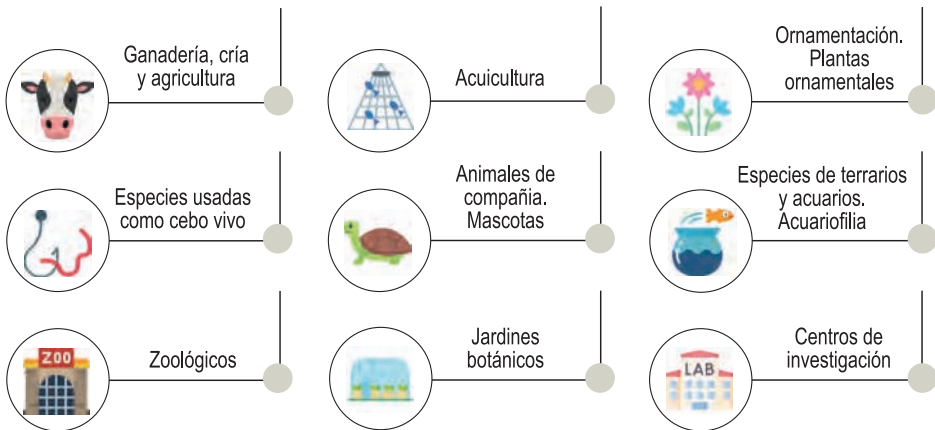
Ganadería, cría y agricultura

Acuicultura

Ornamentación. Plantas ornamentales

Especies usadas como cebo vivo

Animales de compañía. Mascotas

Especies de terrarios y acuarios. Acuariofilia

ZOO

Zoológicos

Jardines botánicos

LAB

Centros de investigación